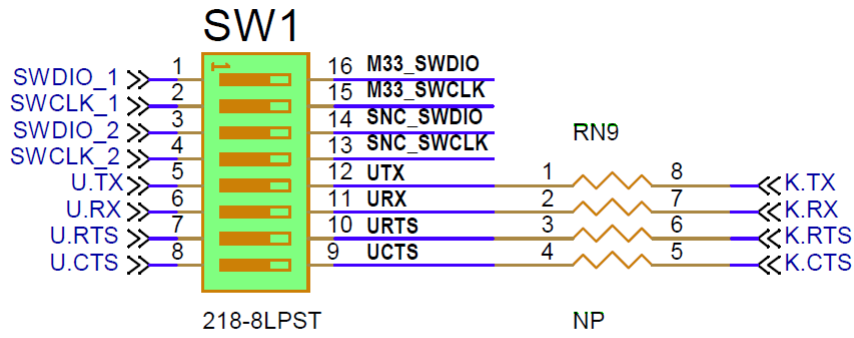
SW1

SWDIO_1
SWCLK_1
SWDIO_2
SWCLK_2
U.TX
U.RX
U.RTS
U.CTS

1
2
3
4
5
6
7
8

1

16 M33_SWDIO
15 M33_SWCLK
14 SNC_SWDIO
13 SNC_SWCLK
12 UTX
11 URX
10 URTS
9 UCTS

RN9

1 8
2 7
3 6
4 5

K.TX
K.RX
K.RTS
K.CTS

218-8LPST

NP